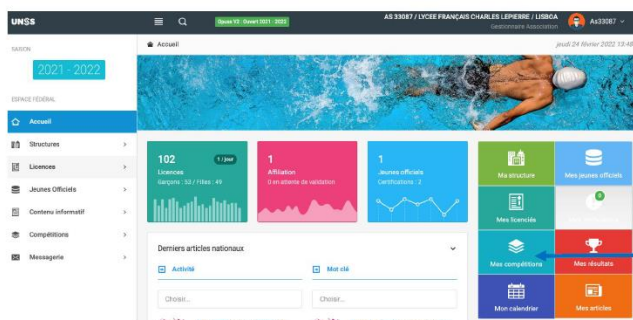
UNSS

Opuss V2 : Ouvert 2021 - 2022

AS 33087 / LYCEE FRANÇAIS CHARLES LEPIERRE / LISBOA
Gestionnaire Association

As33087

SAISON

2021 - 2022

ESPACE FEDERAL

Accueil

Structures

Licences

Jeunes Officiels

Contenu informatif

Compétitions

Messagerie

Accueil

jeudi 24 février 2022 13:48

102
1 / jour
Licences
Garçons : 52 / Filles : 49

1
Affiliation
0 en attente de validation

1
Jeunes officiels
Certifications : 2

Ma structure

Mes jeunes officiels

Mes licenciés

0

Mes compétitions

Mes résultats

Mon calendrier

Mes articles

Derniers articles nationaux

Activité

Mot clé

Choisir...

Choisir...